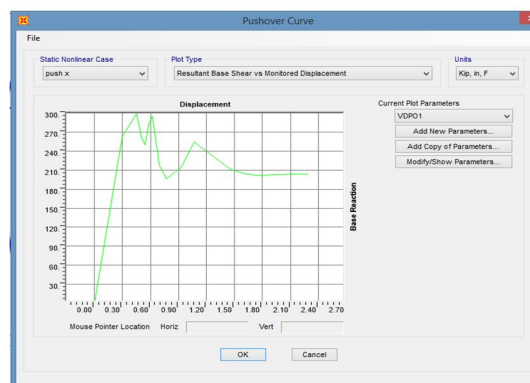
Pushover Curve

File

Static Nonlinear Case
push x

Plot Type
Resultant Base Shear vs Monitored Displacement

Units
Kip, in, F

Displacement

300.
270.
240.
210.
180.
150.
120.
90.
60.
30.

0.00 0.30 0.60 0.90 1.20 1.50 1.80 2.10 2.40 2.70

Base Reaction

Mouse Pointer Location Horiz Vert

Current Plot Parameters
VDPO1

Add New Parameters...
Add Copy of Parameters...
Modify/Show Parameters...

OK
Cancel